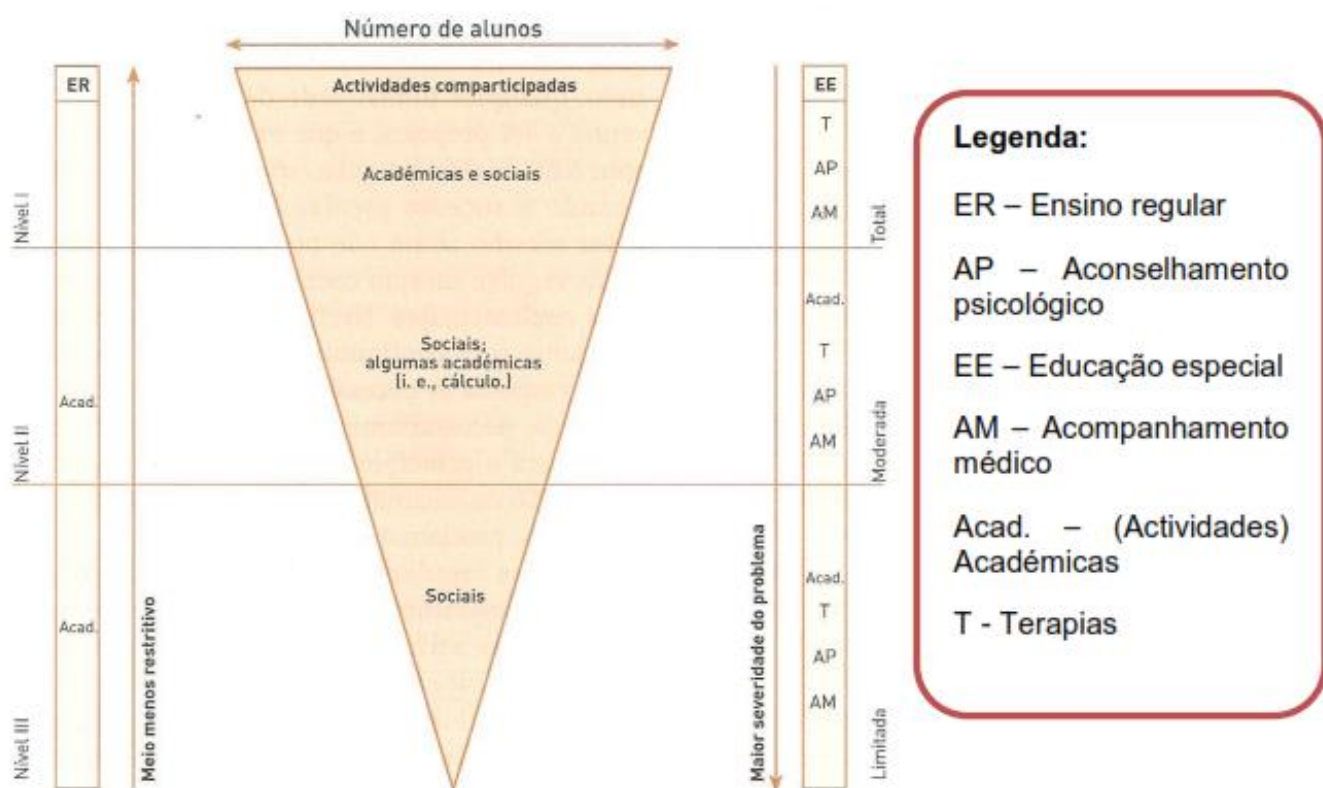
Número de alunos

ER

Actividades comparticipadas

EE

Académicas e sociais

T
AP
AM

Nível I

Total

Sociais; algumas académicas [i. e., cálculo.]

Acad.
Acad.
T
AP
AM

Nível II

Moderada

Sociais

Acad.
Acad.
T
AP
AM

Nível III

Meio menos restritivo

Maior severidade do problema

Limitada

Legenda:

ER – Ensino regular

AP – Aconselhamento psicológico

EE – Educação especial

AM – Acompanhamento médico

Acad. – (Actividades) Académicas

T - Terapias